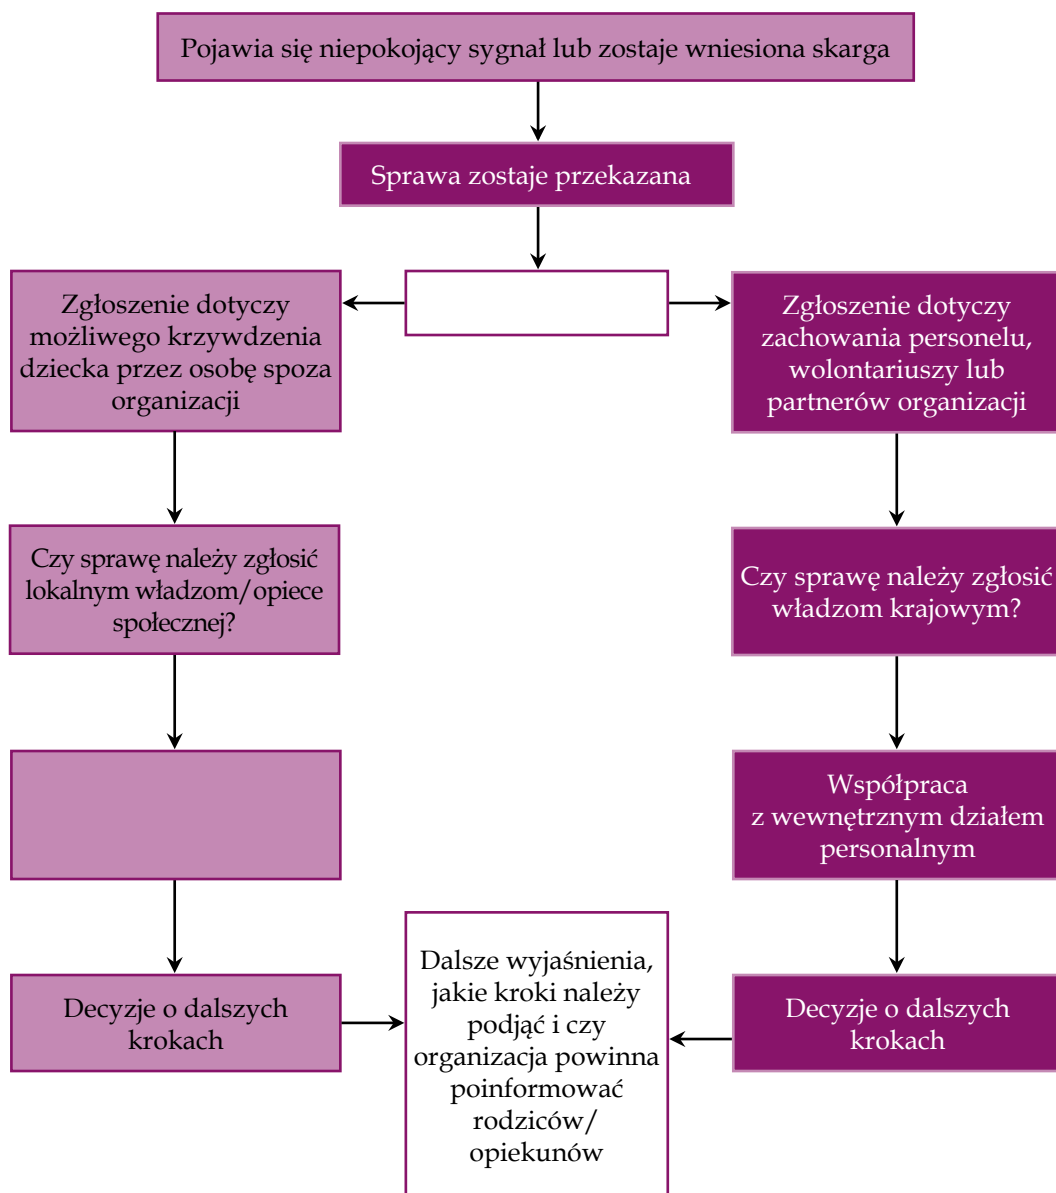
Pojawia się niepokojący sygnał lub zostaje wniesiona skarga

Sprawa zostaje przekazana

Zgłoszenie dotyczy możliwego krzywdzenia dziecka przez osobę spoza organizacji

Zgłoszenie dotyczy zachowania personelu, wolontariuszy lub partnerów organizacji

Czy sprawę należy zgłosić lokalnym władzom/opiece społecznej?

Czy sprawę należy zgłosić władzom krajowym?

Współpraca z wewnętrznym działem personalnym

Decyzje o dalszych krokach

Dalsze wyjaśnienia, jakie kroki należy podjąć i czy organizacja powinna poinformować rodziców/ opiekunów

Decyzje o dalszych krokach